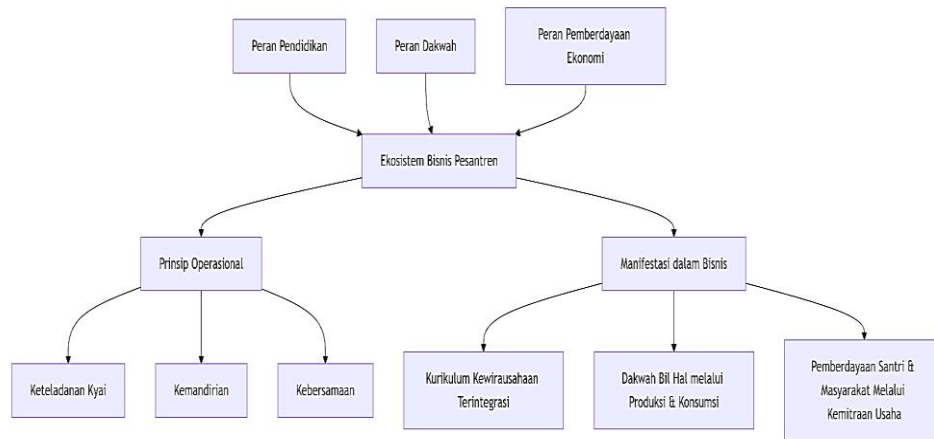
Peran Pendidikan

Peran Dakwah

Peran Pemberdayaan Ekonomi

Ekosistem Bisnis Pesantren

Prinsip Operasional

Manifestasi dalam Bisnis

Keteladanan Kyai

Kemandirian

Kebersamaan

Kurikulum Kewirausahaan Terintegrasi

Dakwah Bil Hal melalui Produksi & Konsumsi

Pemberdayaan Santri & Masyarakat Melalui Kemitraan Usaha